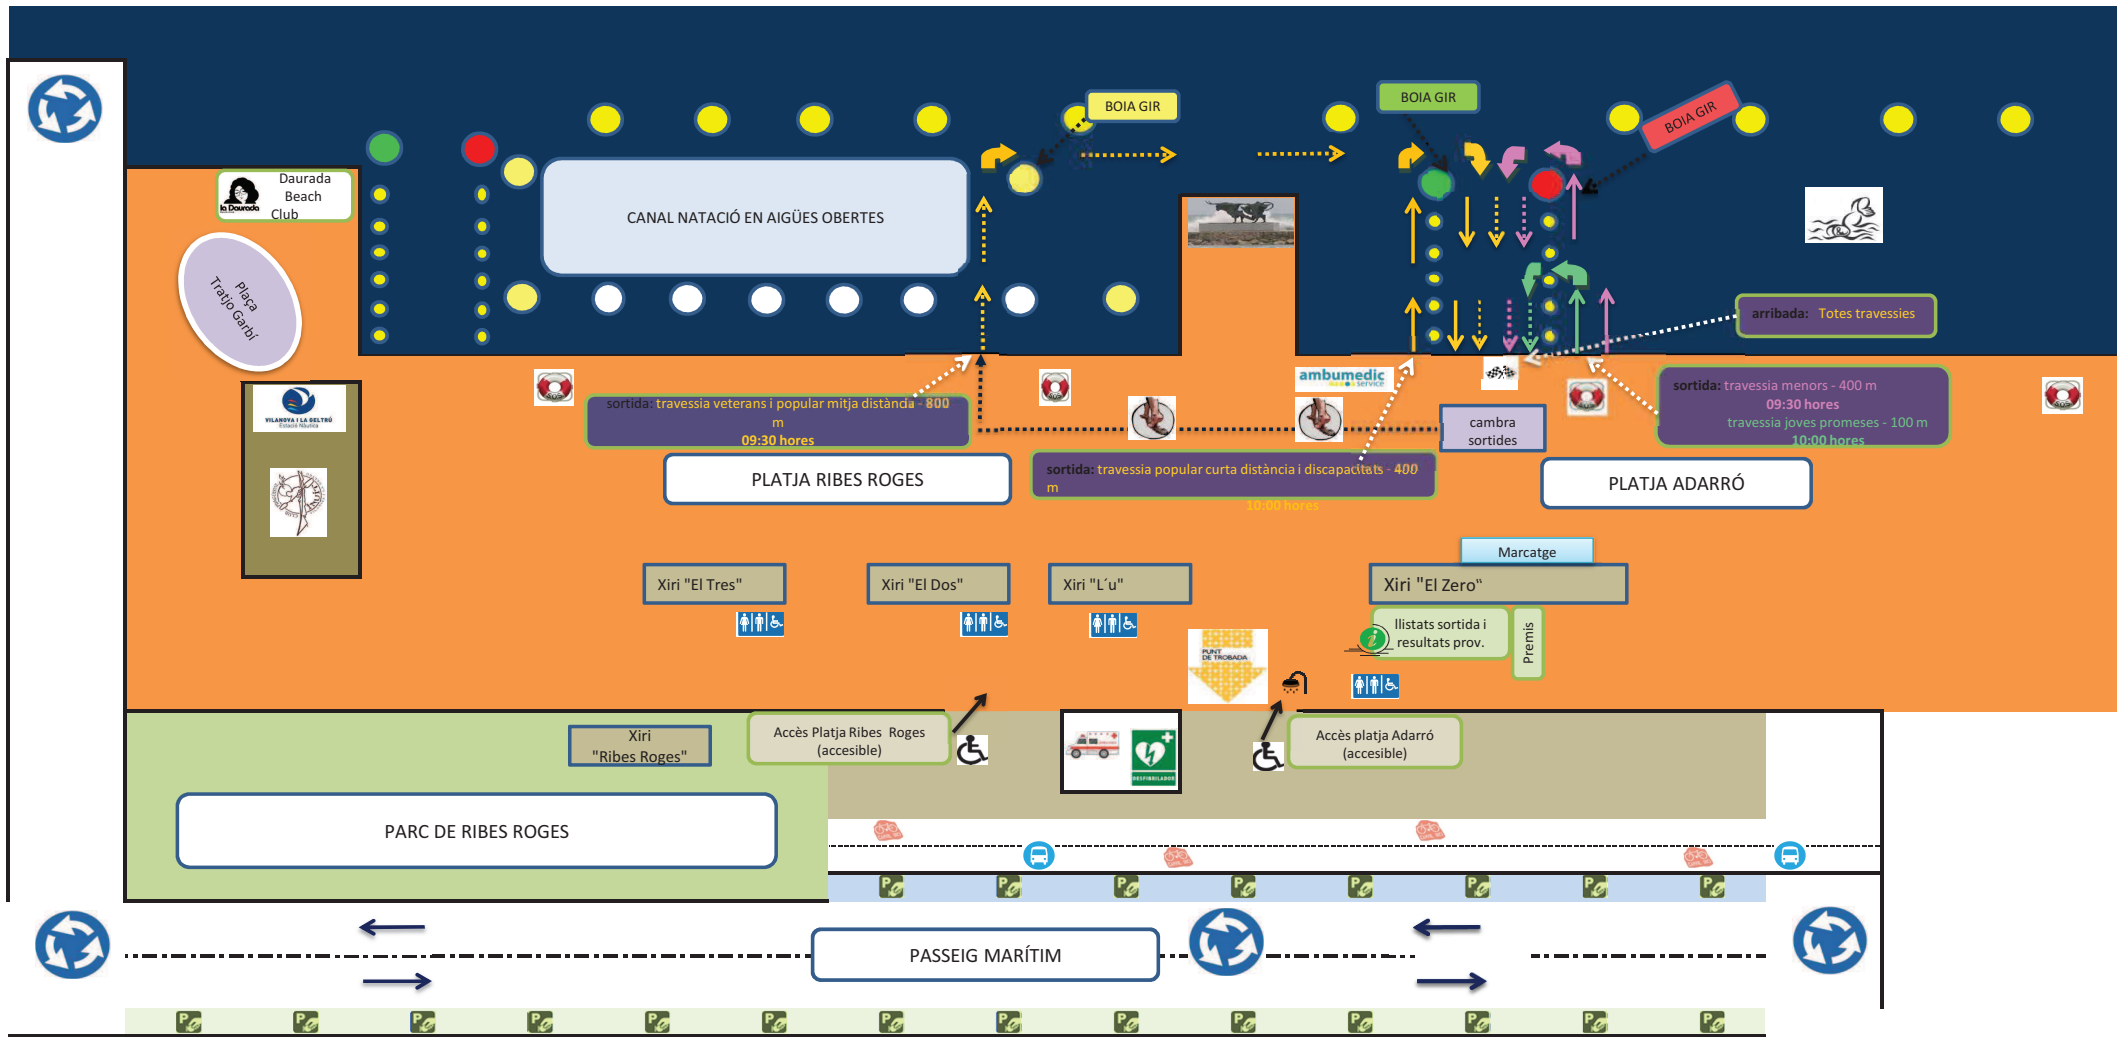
BOIA GIR

BOIA GIR

BOIA GIR

Daurada Beach Club

la Daurada

CANAL NATACIÓ EN AIGÜES OBERTES

Plaça Tratjo Garbí

VILANOVA I LA GELTRÚ

arribada: Totes travessies

sortida: travessia veterans i popular mitja distància - 800 m
09:30 hores

ambumedic

cambra sortides

sortida: travessia menors - 400 m
09:30 hores
travessia joves promeses - 100 m
10:00 hores

PLATJA RIBES ROGES

sortida: travessia popular curta distància i discapacitats - 400 m
10:00 hores

PLATJA ADARRÓ

Marcatge

Xiri "El Tres"

Xiri "El Dos"

Xiri "L´u"

Xiri "El Zero"

llistats sortida i resultats prov.

Premis

PUNT DE TROBADA

Xiri "Ribes Roges"

Accès Platja Ribes Roges (accesible)

DESFIBRILADOR

Accès platja Adarró (accesible)

PARC DE RIBES ROGES

PASSEIG MARÍTIM